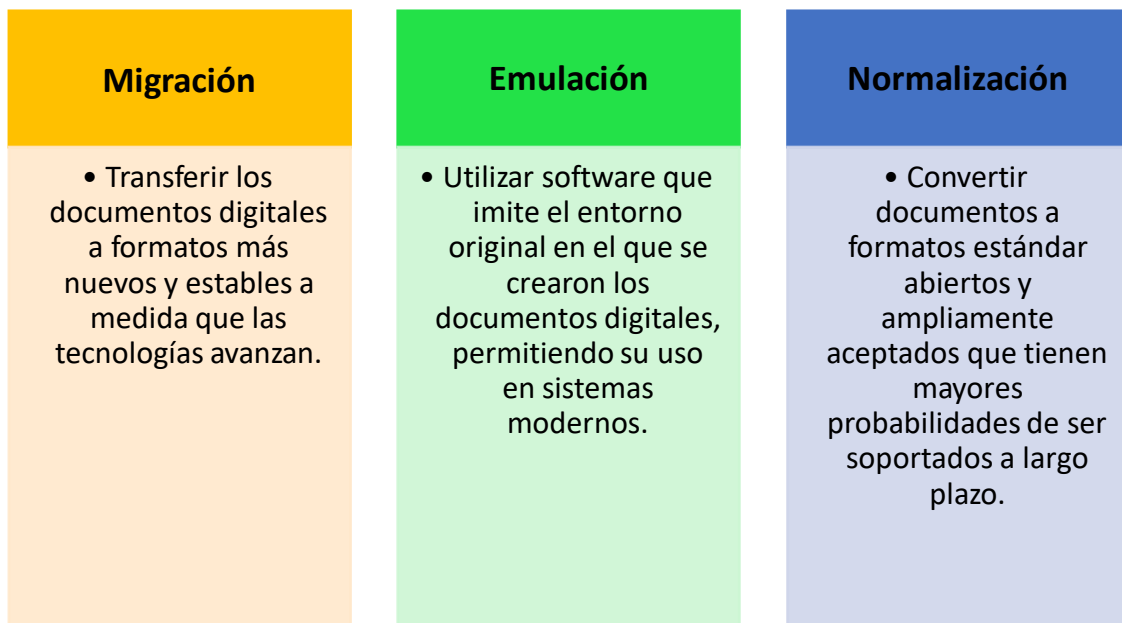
Migración

• Transferir los documentos digitales a formatos más nuevos y estables a medida que las tecnologías avanzan.

Emulación

• Utilizar software que imite el entorno original en el que se crearon los documentos digitales, permitiendo su uso en sistemas modernos.

Normalización

• Convertir documentos a formatos estándar abiertos y ampliamente aceptados que tienen mayores probabilidades de ser soportados a largo plazo.